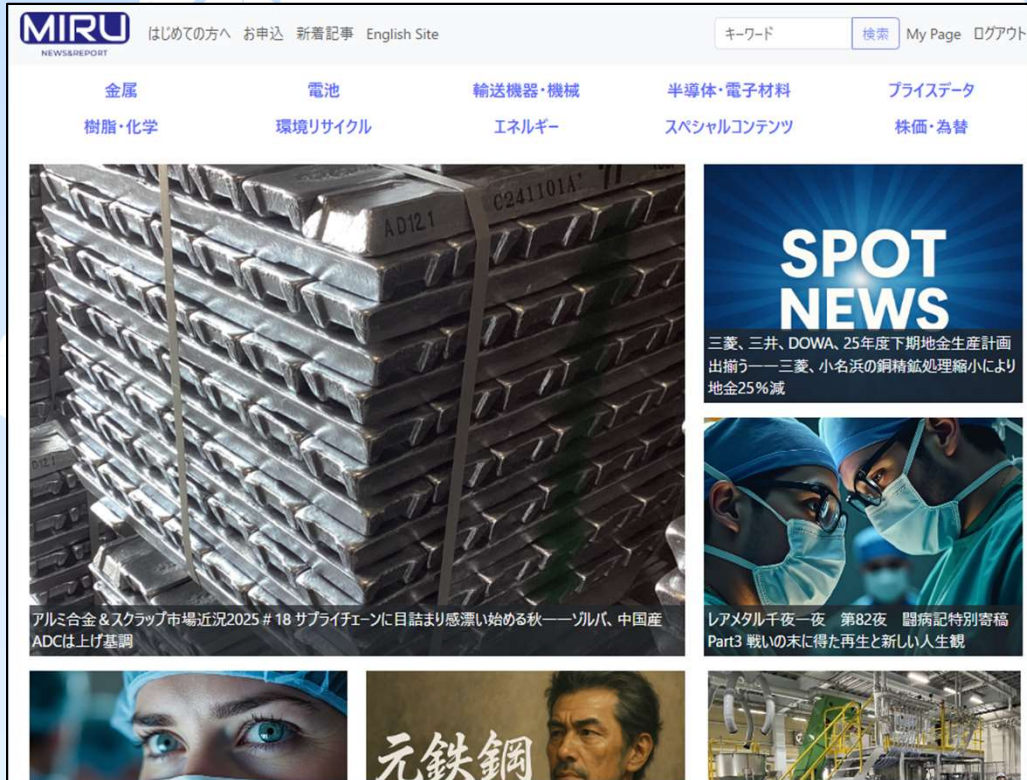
MIRU
NEWS&REPORT

はじめての方へ お申込 新着記事 English Site

キーワード 検索 My Page ログアウト

金属 電池 輸送機器・機械 半導体・電子材料 プライスデータ
樹脂・化学 環境リサイクル エネルギー スペシャルコンテンツ 株価・為替

AD121
C241101A

アルミ合金＆スクラップ市場近況2025＃18 サプライチェーンに目詰まり感漂い始める秋——ゾルバ、中国産ADCは上げ基調

SPOT NEWS

三菱、三井、DOWA、25年度下期地金生産計画出揃う——三菱、小名浜の銅精鉱処理縮小により地金25％減

レアメタル千夜一夜 第82夜 闘病記特別寄稿 Part3 戦いの末に得た再生と新しい人生観

元鉄鋼